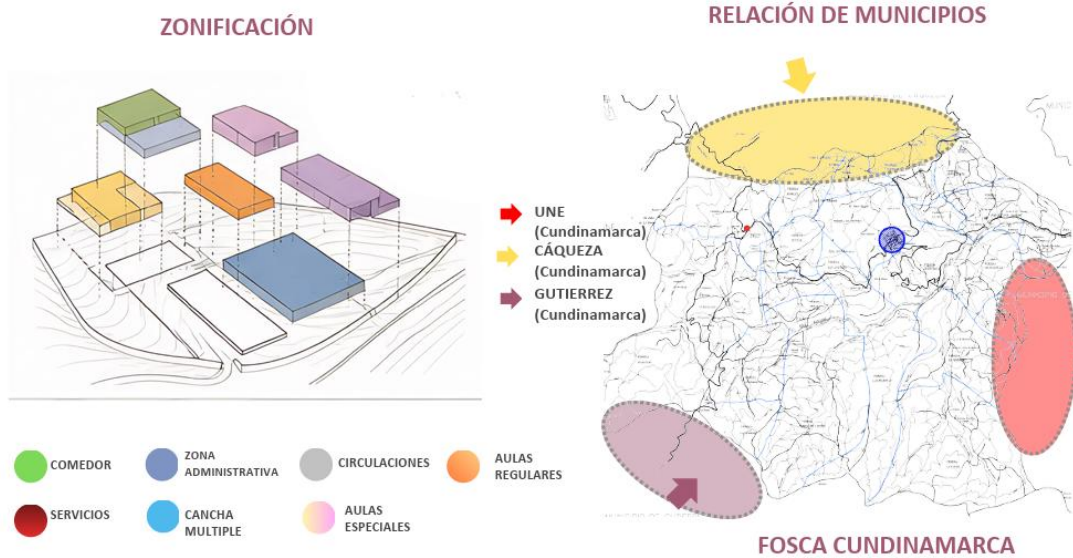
ZONIFICACIÓN

RELACIÓN DE MUNICIPIOS

UNE (Cundinamarca)
CÁQUEZA (Cundinamarca)
GUTIERREZ (Cundinamarca)

COMEDOR
ZONA ADMINISTRATIVA
CIRCULACIONES
AULAS REGULARES
SERVICIOS
CANCHA MULTIPLE
AULAS ESPECIALES

FOSCA CUNDINAMARCA